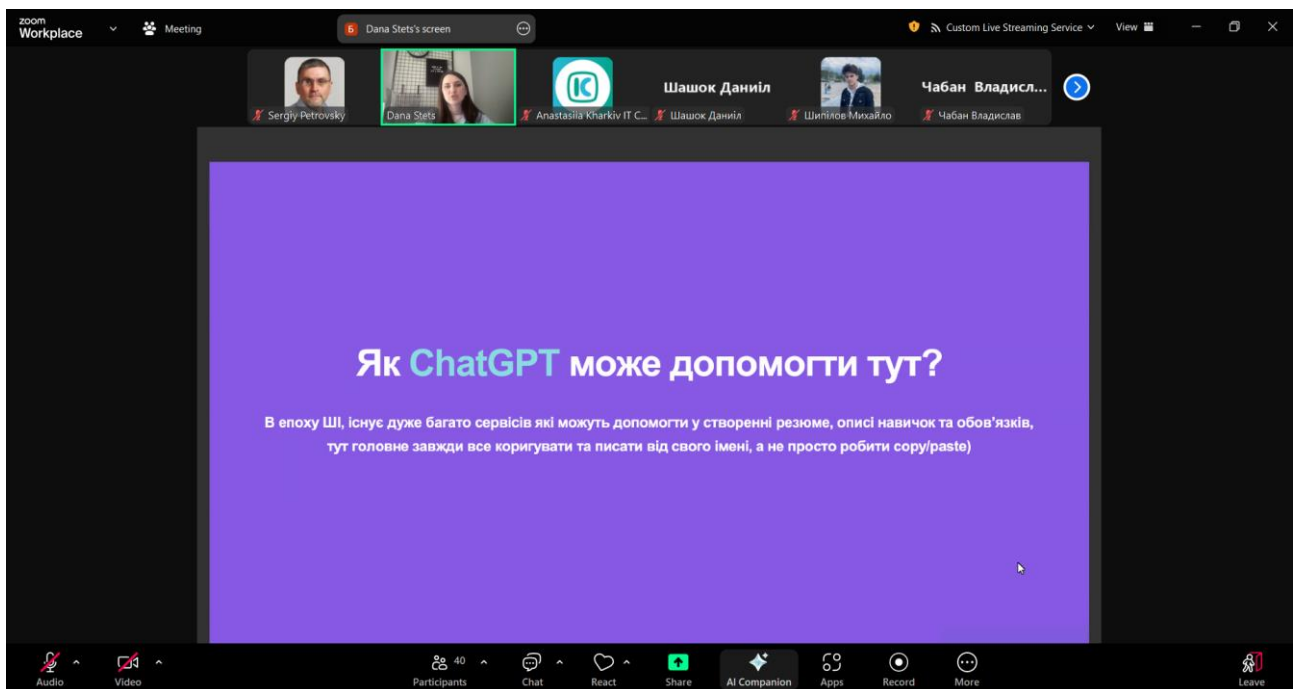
zoom Workplace Meeting

Dana Stets's screen

Custom Live Streaming Service View

Sergiy Petrovsky

Dana Stets

Anastasiia Kharkiv IT C...

Шашок Даниіл

Шашок Даниіл

Шипілов Михайло

Чабан Владисл...

Чабан Владислав

Як ChatGPT може допомогти тут?

В епоху ШІ, існує дуже багато сервісів які можуть допомогти у створенні резюме, описі навичок та обов'язків, тут головне завжди все коригувати та писати від свого імені, а не просто робити copy/paste)

Audio

Video

40

Participants

Chat

React

Share

AI Companion

Apps

Record

More

Leave